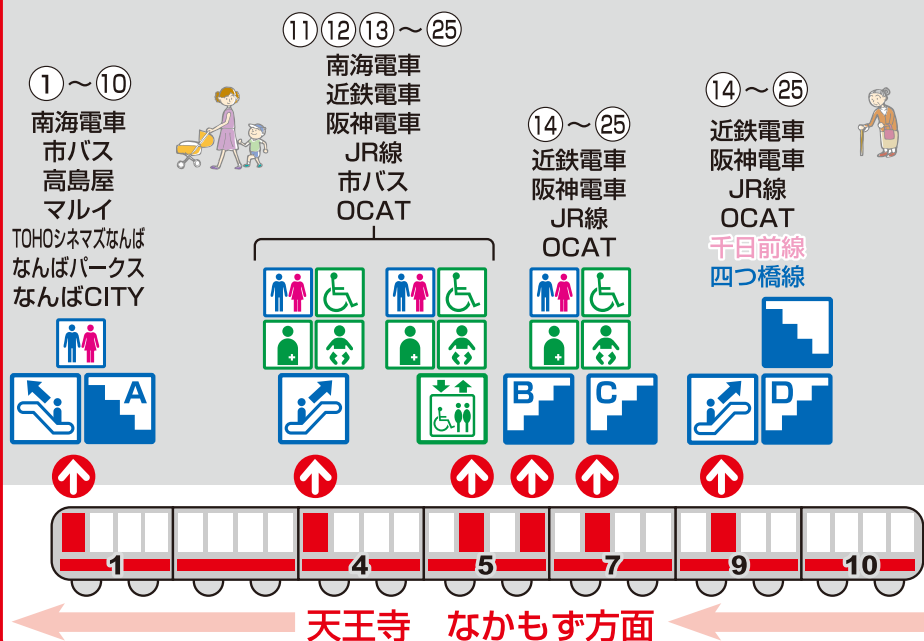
①～⑩
南海電車
市バス
高島屋
マルイ
TOHOシネマズなんば
なんばパークス
なんばCITY

⑪⑫⑬～㉕
南海電車
近鉄電車
阪神電車
JR線
市バス
OCAT

⑭～㉕
近鉄電車
阪神電車
JR線
OCAT

⑭～㉕
近鉄電車
阪神電車
JR線
OCAT
千日前線
四つ橋線

A
B
C
D

1
4
5
7
9
10

天王寺　なかもず方面